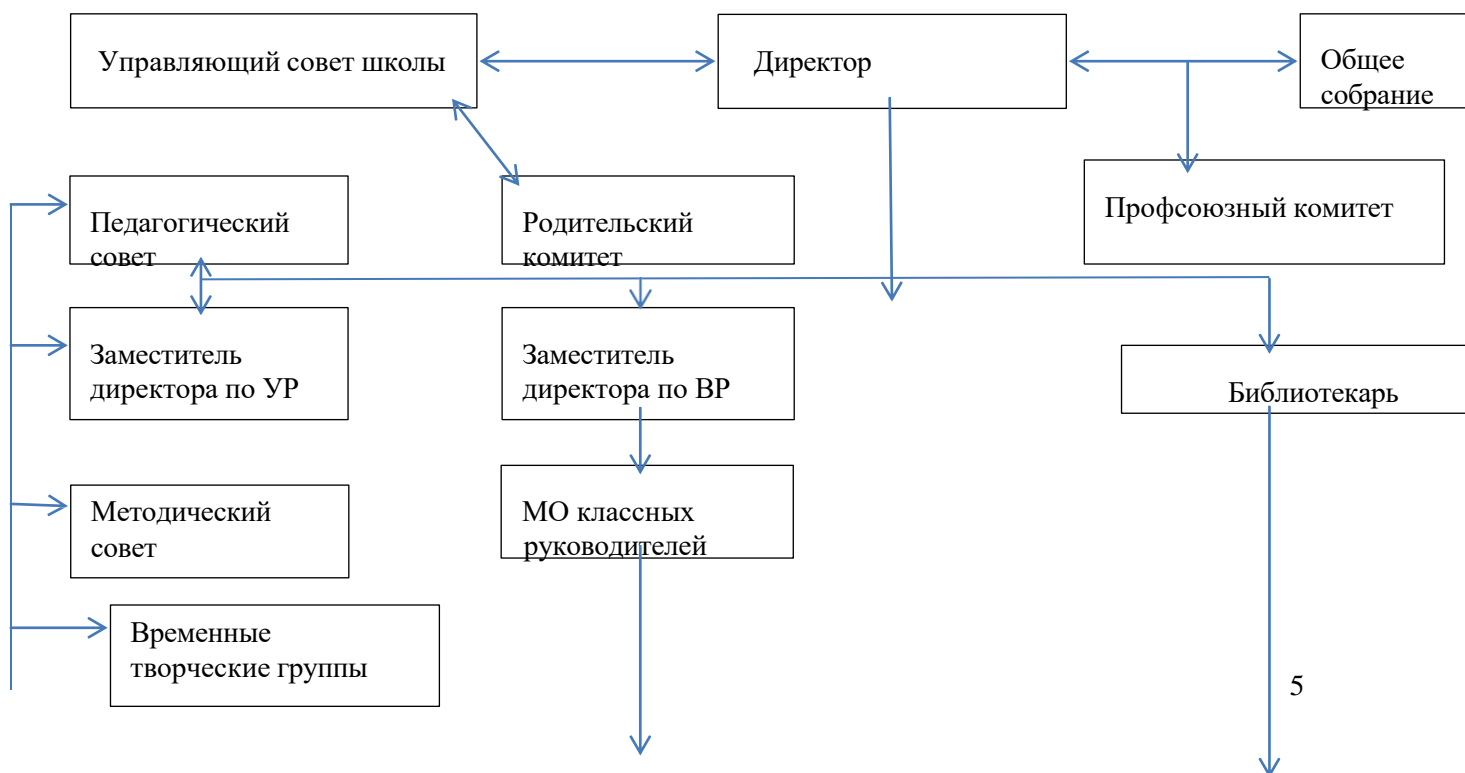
Управляющий совет школы

Директор

Общее собрание

Педагогический совет

Родительский комитет

Профсоюзный комитет

Заместитель директора по УР

Заместитель директора по ВР

Библиотекарь

Методический совет

МО классных руководителей

Временные творческие группы

5